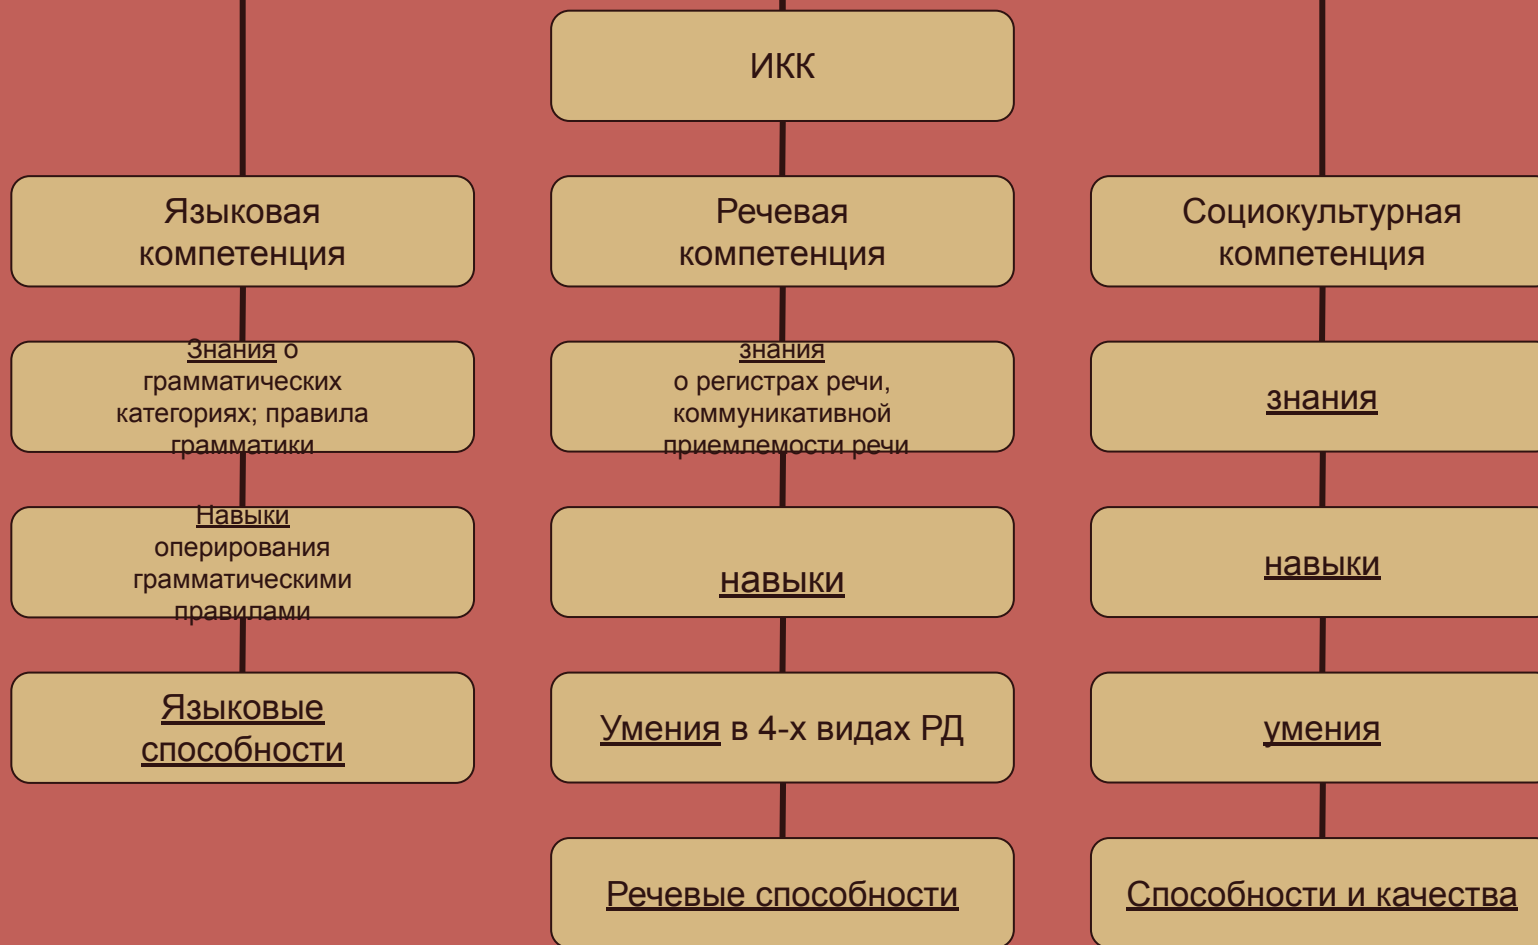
ИКК

Языковая компетенция

Знания о грамматических категориях; правила грамматики

Навыки оперирования грамматическими правилами

Языковые способности

Речевая компетенция

знания о регистрах речи, коммуникативной приемлемости речи

навыки

Умения в 4-х видах РД

Речевые способности

Социокультурная компетенция

знания

навыки

умения

Способности и качества